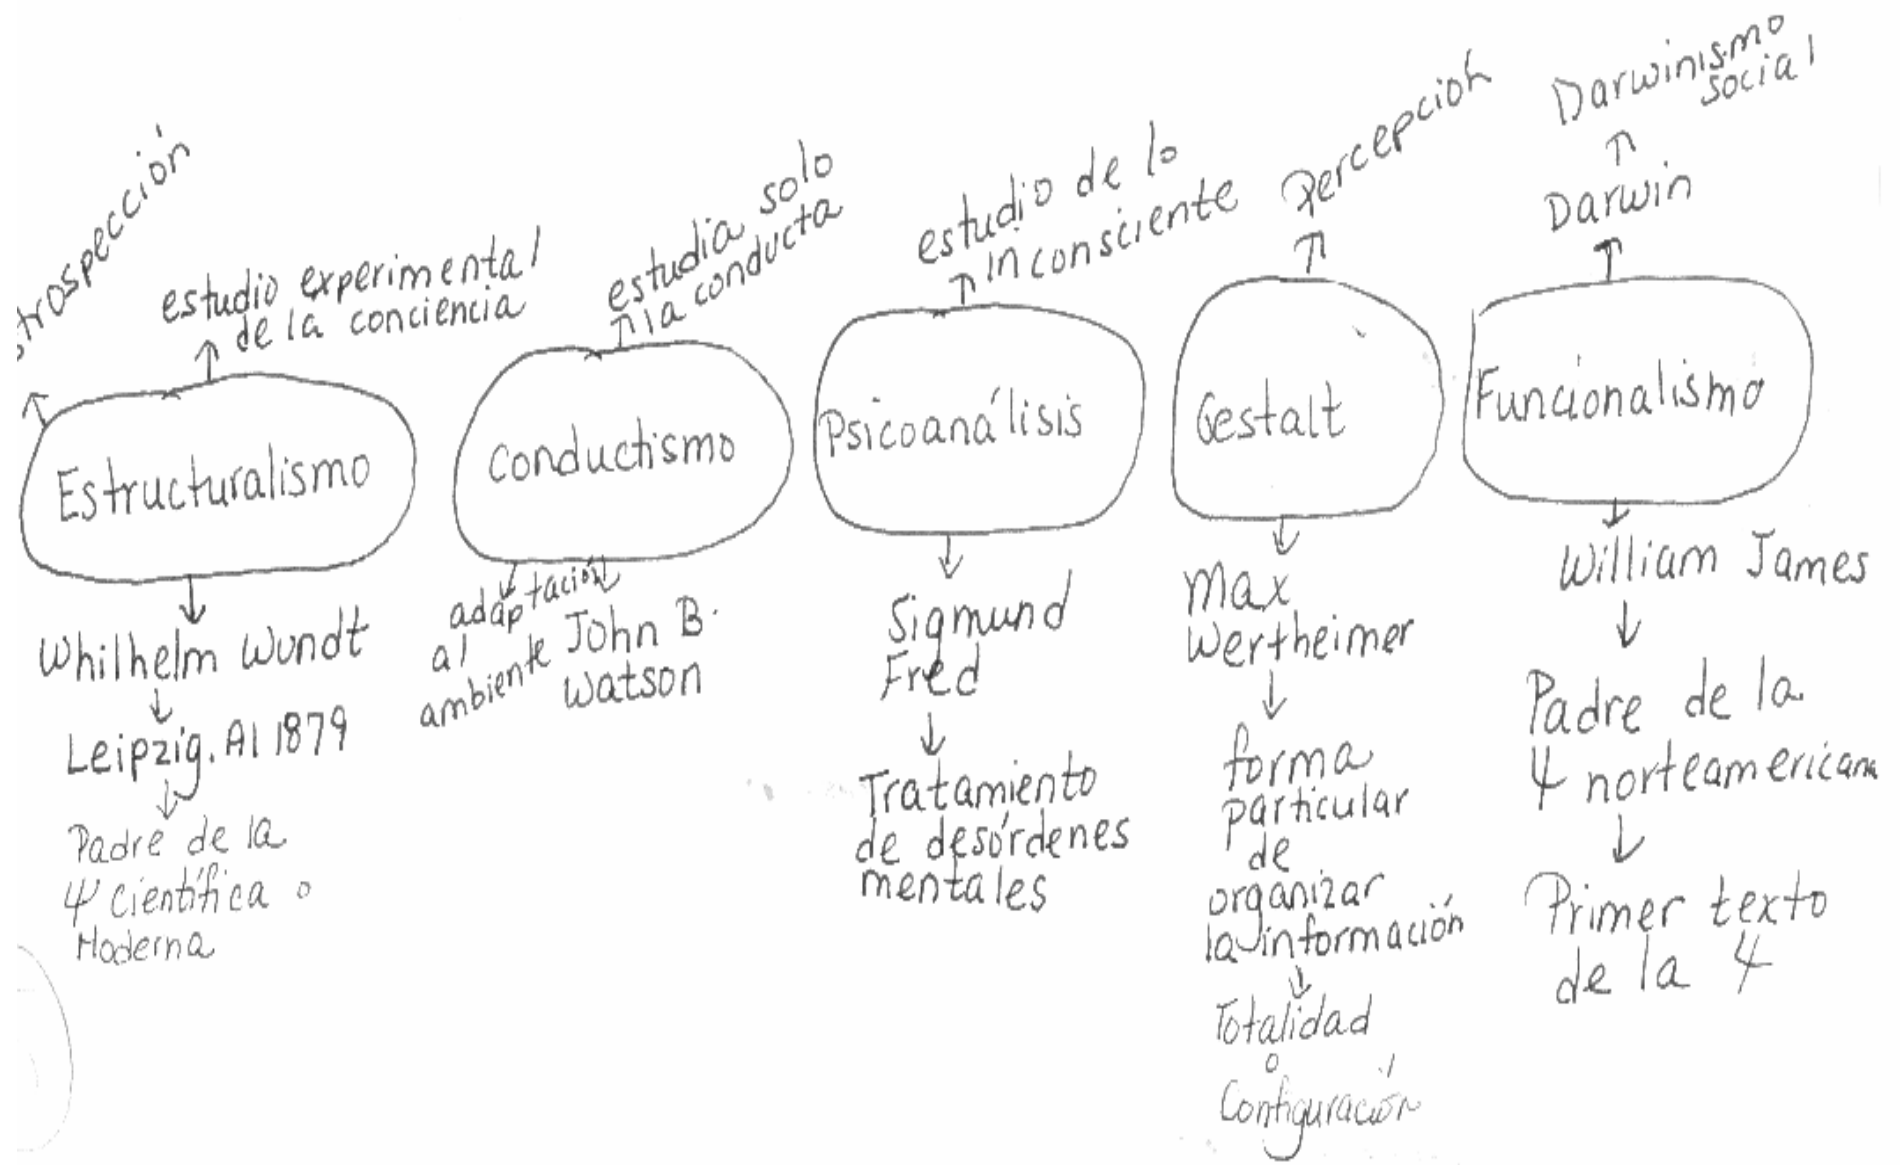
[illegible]trospección

estudio experimental de la conciencia

Estructuralismo

Whilhelm Wundt

Leipzig. Al 1879

Padre de la $\psi$ científica o Moderna

estudia solo la conducta

Conductismo

adaptación al ambiente

John B. Watson

estudio de lo inconsciente

Psicoanálisis

Sigmund Fred

Tratamiento de desórdenes mentales

Percepción

Gestalt

Max Wertheimer

forma particular de organizar la información

Totalidad o Configuración

Darwinismo social

Darwin

Funcionalismo

William James

Padre de la $\psi$ norteamericana

Primer texto de la $\psi$